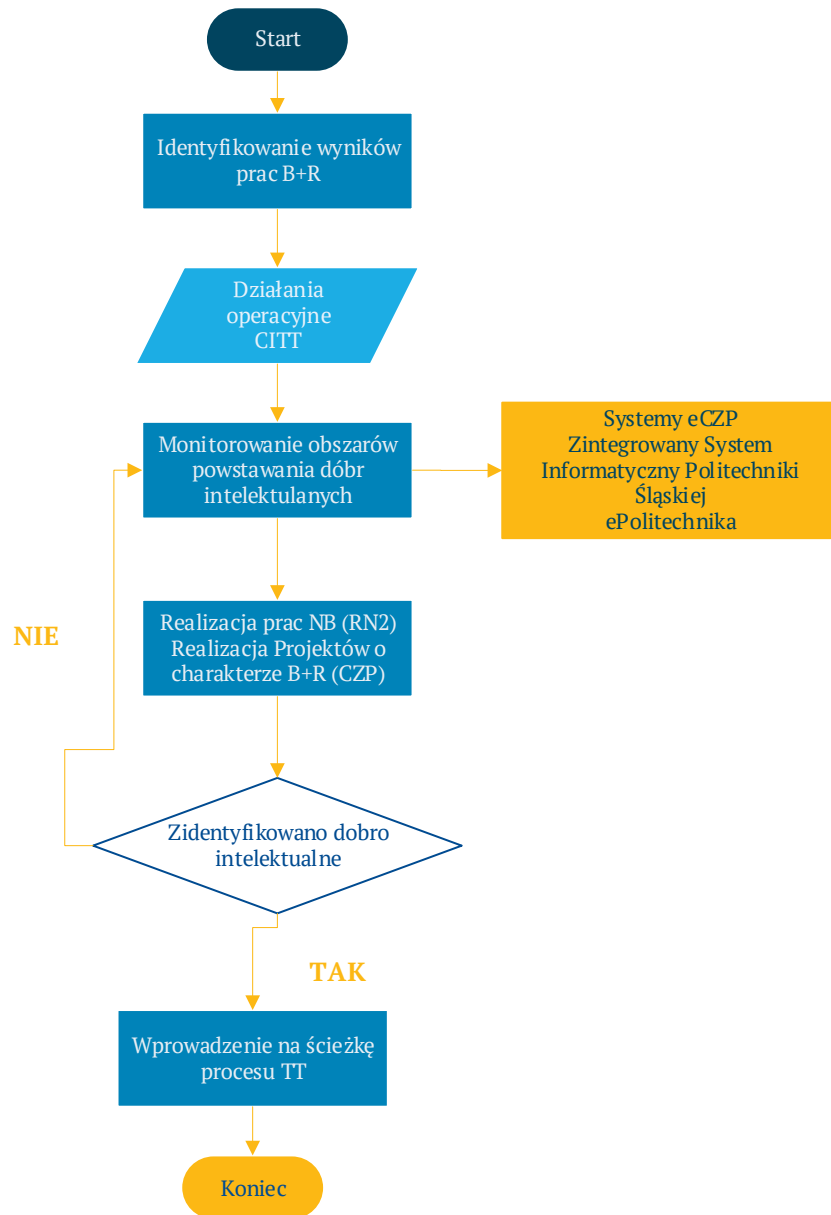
Start

Identyfikowanie wyników prac B+R

Działania operacyjne CITT

Monitorowanie obszarów powstawania dóbr intelektulanych

Systemy eCZP
Zintegrowany System Informatyczny Politechniki Śląskiej
ePolitechnika

NIE

Realizacja prac NB (RN2)
Realizacja Projektów o charakterze B+R (CZP)

Zidentyfikowano dobro intelektualne

TAK

Wprowadzenie na ścieżkę procesu TT

Koniec